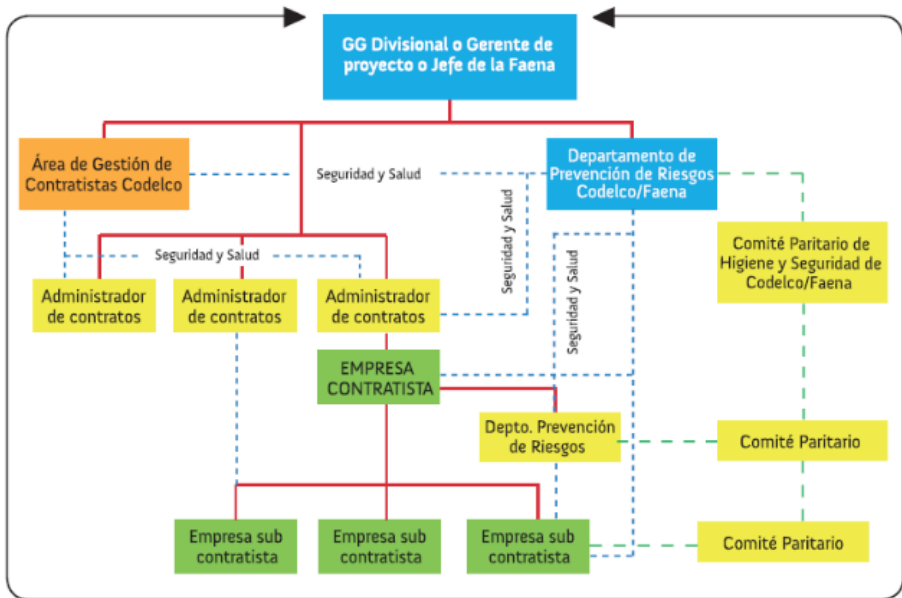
GG Divisional o Gerente de proyecto o Jefe de la Faena

Área de Gestión de Contratistas Codelco

Seguridad y Salud

Departamento de Prevención de Riesgos Codelco/Faena

Seguridad y Salud

Seguridad y Salud

Seguridad y Salud

Comité Paritario de Higiene y Seguridad de Codelco/Faena

Administrador de contratos

Administrador de contratos

Administrador de contratos

EMPRESA CONTRATISTA

Depto. Prevención de Riesgos

Comité Paritario

Empresa sub contratista

Empresa sub contratista

Empresa sub contratista

Comité Paritario